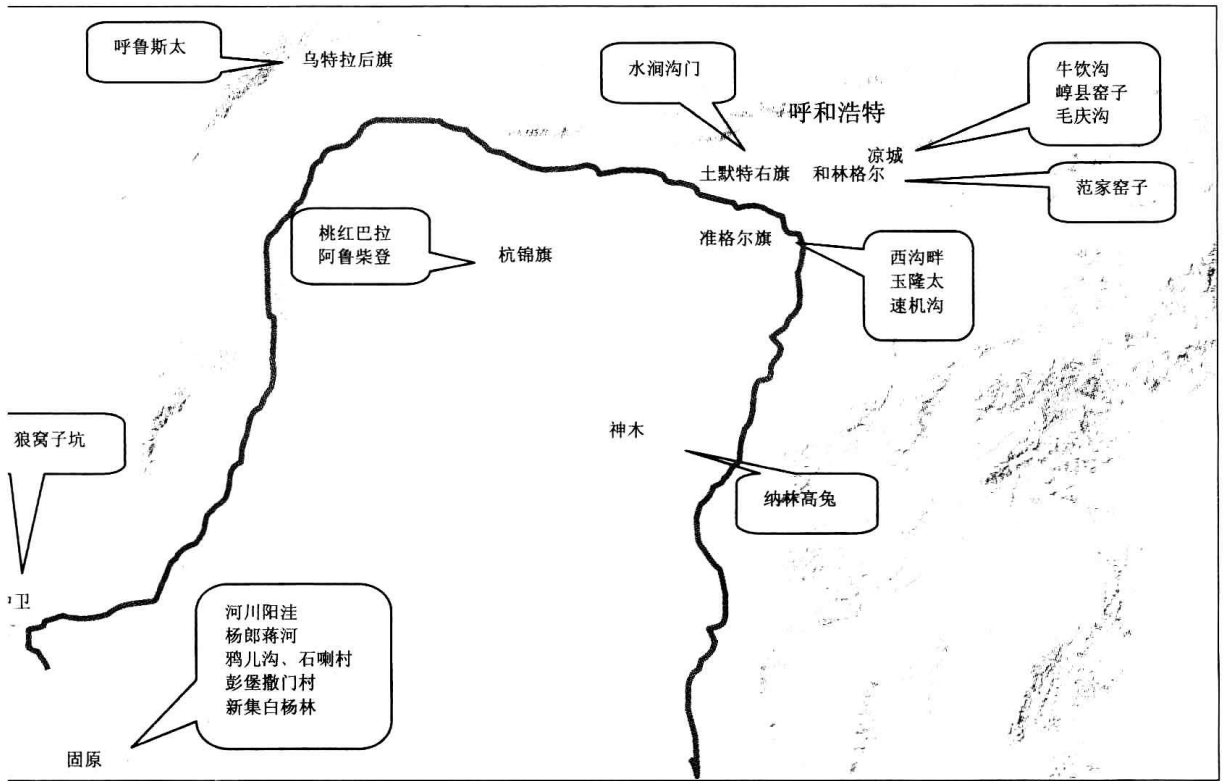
呼鲁斯太

乌特拉后旗

水洞沟门

呼和浩特

牛饮沟
崞县窑子
毛庆沟

凉城

土默特右旗

和林格尔

范家窑子

桃红巴拉
阿鲁柴登

杭锦旗

准格尔旗

西沟畔
玉隆太
速机沟

狼窝子坑

神木

纳林高兔

卫

河川阳洼
杨郎蒋河
鸦儿沟、石喇村
彭堡撒门村
新集白杨林

固原